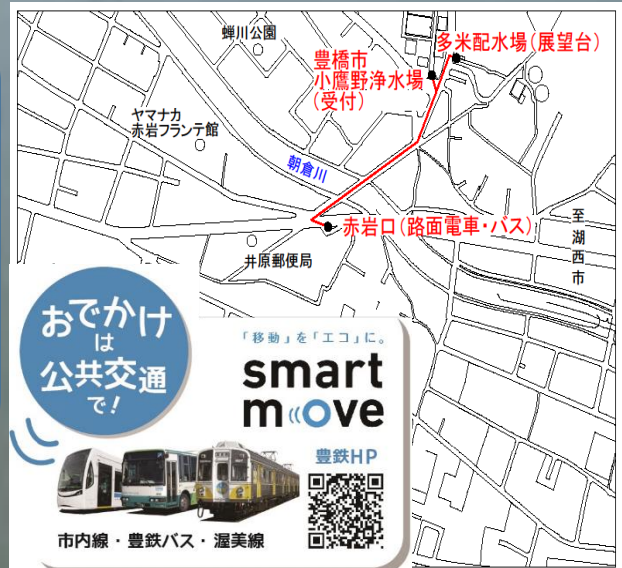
蝉川公園

多米配水場（展望台）

豊橋市
小鷹野浄水場
（受付）

ヤマナカ
赤岩フランテ館

朝倉川

赤岩口（路面電車・バス）

至
湖西市

井原郵便局

おでかけは公共交通で！

「移動」を「エコ」に。

smart move

豊鉄HP

市内線・豊鉄バス・渥美線